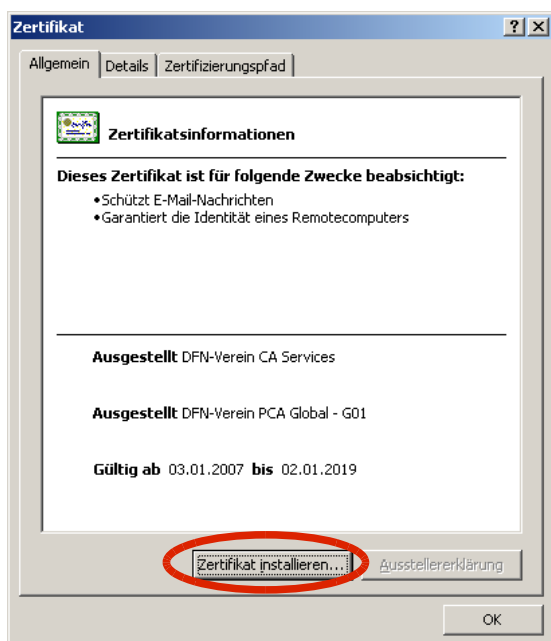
Zertifikat

?
X

Allgemein
Details
Zertifizierungspfad

Zertifikatsinformationen

Dieses Zertifikat ist für folgende Zwecke beabsichtigt:

•Schützt E-Mail-Nachrichten
•Garantiert die Identität eines Remotecomputers

Ausgestellt DFN-Verein CA Services

Ausgestellt DFN-Verein PCA Global - G01

Gültig ab 03.01.2007 bis 02.01.2019

Zertifikat installieren...
Ausstellererklärung

OK